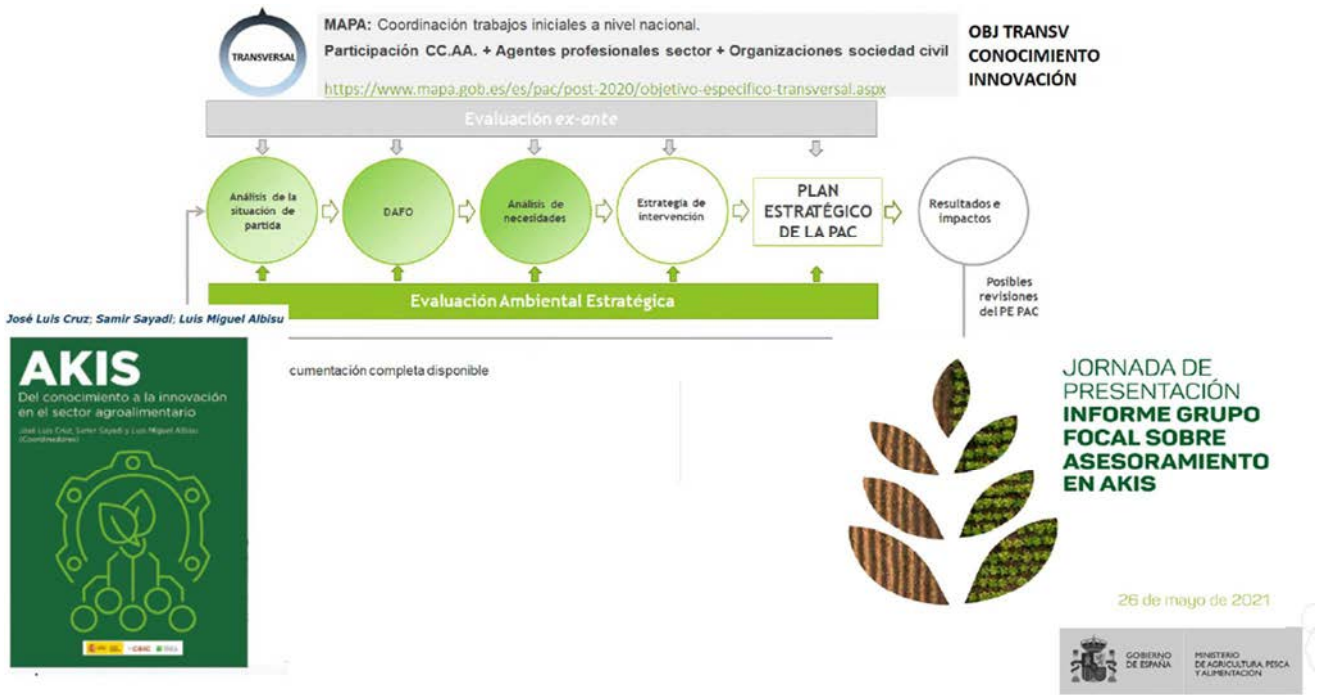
TRANSVERSAL

MAPA: Coordinación trabajos iniciales a nivel nacional.

Participación CC.AA. + Agentes profesionales sector + Organizaciones sociedad civil

https://www.mapa.gob.es/es/pac/post-2020/objetivo-especifico-transversal.aspx

OBJ TRANSV CONOCIMIENTO INNOVACIÓN

Evaluación ex-ante

Análisis de la situación de partida

DAFO

Análisis de necesidades

Estrategia de intervención

PLAN ESTRATÉGICO DE LA PAC

Resultados e impactos

Evaluación Ambiental Estratégica

Posibles revisiones del PE PAC

José Luis Cruz; Samir Sayadi; Luis Miguel Albisu

AKIS

Del conocimiento a la innovación en el sector agroalimentario

José Luis Cruz, Samir Sayadi y Luis Miguel Albisu (Coordinadores)

cumentación completa disponible

JORNADA DE PRESENTACIÓN

INFORME GRUPO FOCAL SOBRE ASESORAMIENTO EN AKIS

26 de mayo de 2021

GOBIERNO DE ESPAÑA

MINISTERIO DE AGRICULTURA, PESCA Y ALIMENTACIÓN